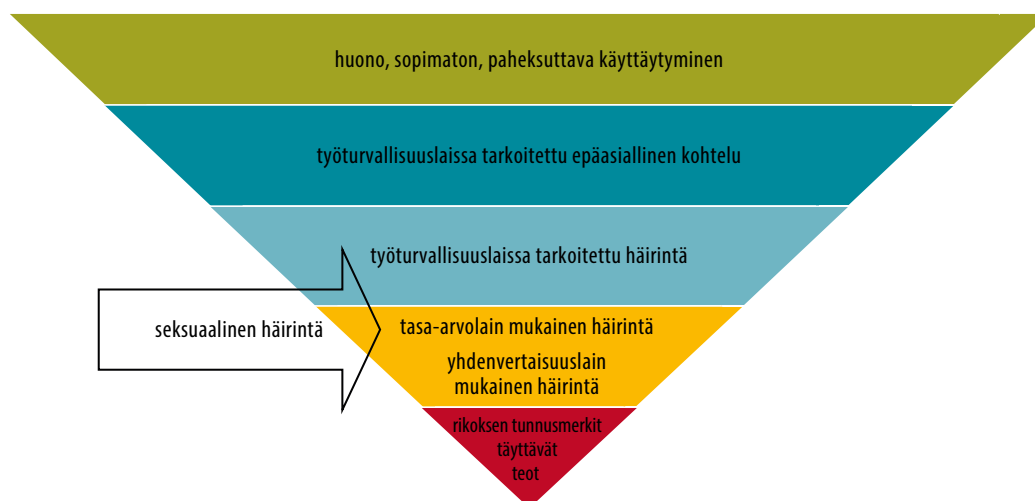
huono, sopimaton, paheksuttava käyttäytyminen

työturvallisuuslaissa tarkoitettu epäasiallinen kohtelu

työturvallisuuslaissa tarkoitettu häirintä

seksuaalinen häirintä

tasa-arvolain mukainen häirintä

yhdenvertaisuuslain mukainen häirintä

rikoksen tunnusmerkit täyttävät teot